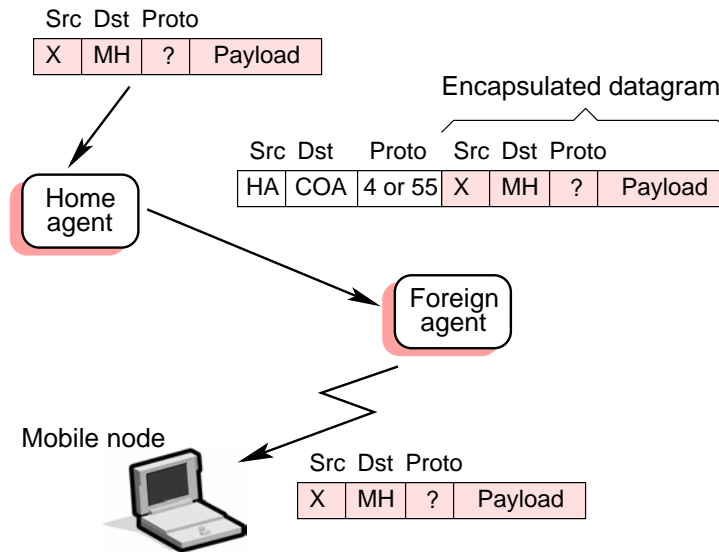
Src Dst Proto

| X | MH | ? | Payload |
|---|---|---|---|

Home agent

Encapsulated datagram

Src Dst Proto Src Dst Proto

| HA | COA | 4 or 55 | X | MH | ? | Payload |
|---|---|---|---|---|---|---|

Foreign agent

Mobile node

Src Dst Proto

| X | MH | ? | Payload |
|---|---|---|---|